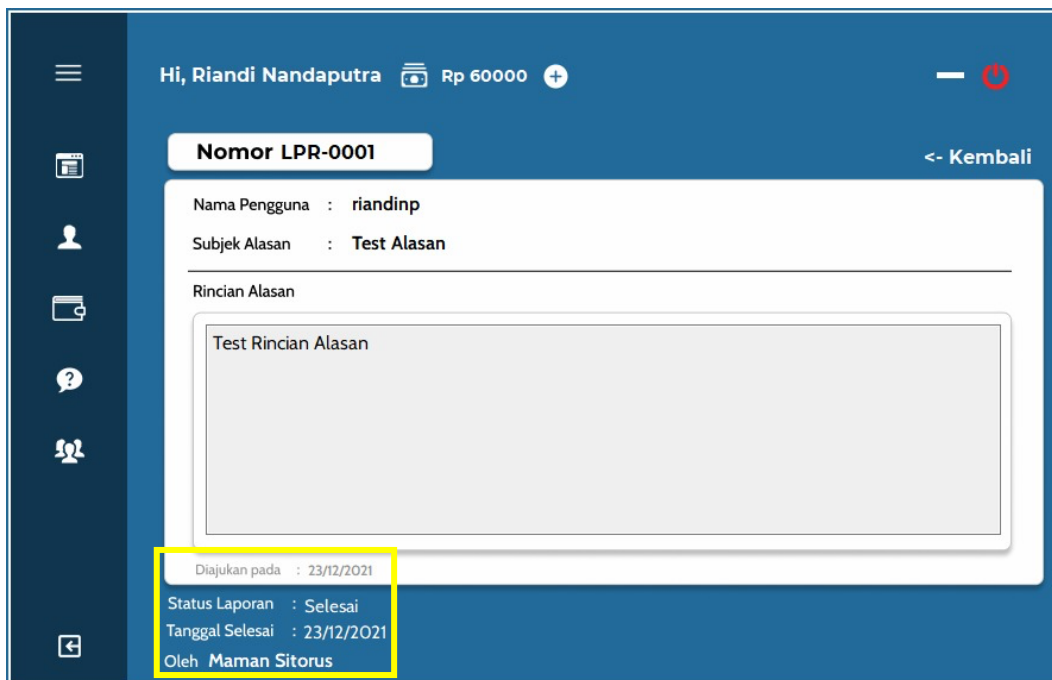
Hi, Riandi Nandaputra Rp 60000

Nomor LPR-0001

<- Kembali

Nama Pengguna : riandinp

Subjek Alasan : Test Alasan

Rincian Alasan

Test Rincian Alasan

Diajukan pada : 23/12/2021

Status Laporan : Selesai

Tanggal Selesai : 23/12/2021

Oleh Maman Sitorus